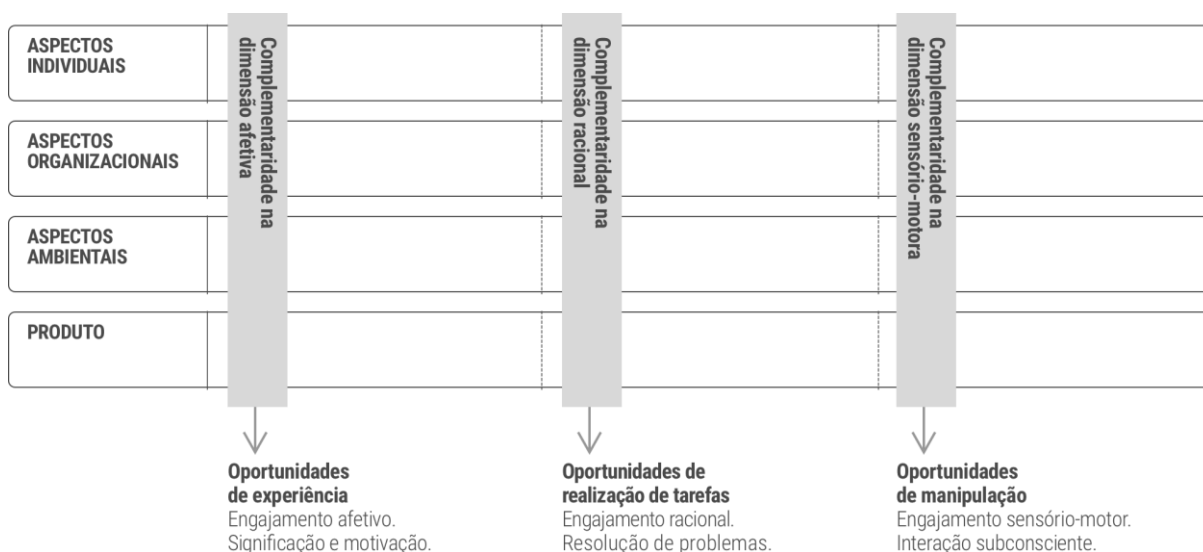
ASPECTOS INDIVIDUAIS

ASPECTOS ORGANIZACIONAIS

ASPECTOS AMBIENTAIS

PRODUTO

Complementaridade na dimensão afetiva

Complementaridade na dimensão racional

Complementaridade na dimensão sensório-motora

Oportunidades de experiência
Engajamento afetivo.
Significação e motivação.

Oportunidades de realização de tarefas
Engajamento racional.
Resolução de problemas.

Oportunidades de manipulação
Engajamento sensório-motor.
Interação subconsciente.